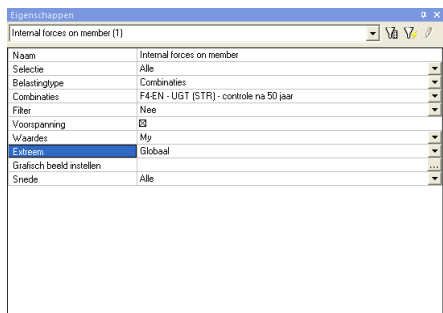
Eigenschappen

Internal forces on member (1)

| Naam | Internal forces on member |
|---|---|
| Selectie | Alle |
| Belastingtype | Combinaties |
| Combinaties | F4-EN - UGT (STR) - controle na 50 jaar |
| Filter | Nee |
| Voorspanning | ☒ |
| Waardes | My |
| Extreem | Globaal |
| Grafisch beeld instellen | ... |
| Snede | Alle |